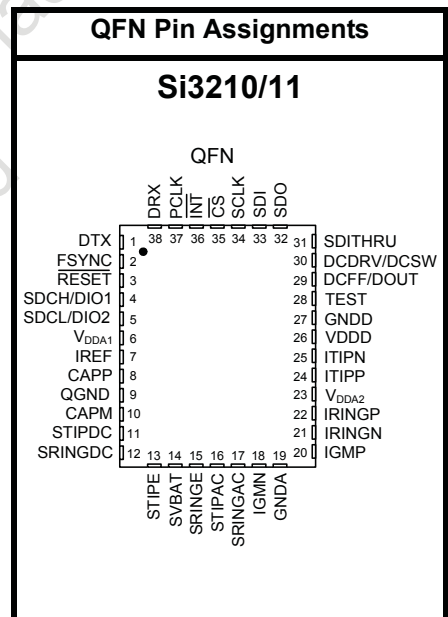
QFN Pin Assignments

Si3210/11

QFN

DRX 38
PCLK 37
$\overline{INT}$ 36
$\overline{CS}$ 35
SCLK 34
SDI 33
SDO 32

DTX 1
$\overline{FSYNC}$ 2
$\overline{RESET}$ 3
SDCH/DIO1 4
SDCL/DIO2 5
$V_{DDA1}$ 6
IREF 7
CAPP 8
QGND 9
CAPM 10
STIPDC 11
SRINGDC 12

31 SDITHRU
30 DCDRV/DCSW
29 DCFF/DOUT
28 TEST
27 GNDD
26 VDDD
25 ITIPN
24 ITIPP
23 $V_{DDA2}$
22 IRINGP
21 IRINGN
20 IGMP

13 STIPE
14 SVBAT
15 SRINGE
16 STIPAC
17 SRINGAC
18 IGMN
19 GNDA